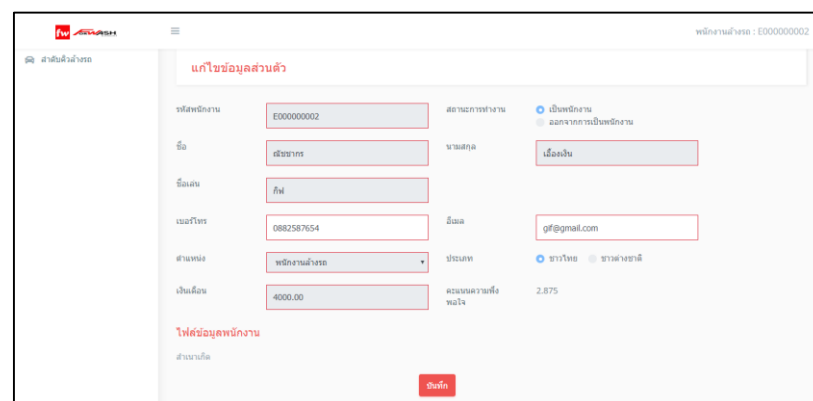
fw AWASH

≡

พนักงานล้างรถ : E000000002

ลำดับคิวล้างรถ

แก้ไขข้อมูลส่วนตัว

รหัสพนักงาน
E000000002

สถานะการทำงาน
เป็นพนักงาน
ออกจากการเป็นพนักงาน

ชื่อ
ณัชชากร

นามสกุล
เฉื่องเงิน

ชื่อเล่น
กิฟ

เบอร์โทร
0882587654

อีเมล
gif@gmail.com

ตำแหน่ง
พนักงานล้างรถ

ประเภท
ชาวไทย
ชาวต่างชาติ

เงินเดือน
4000.00

คะแนนความพึงพอใจ
2.875

ไฟล์ข้อมูลพนักงาน

สำเนาเกิด

บันทึก